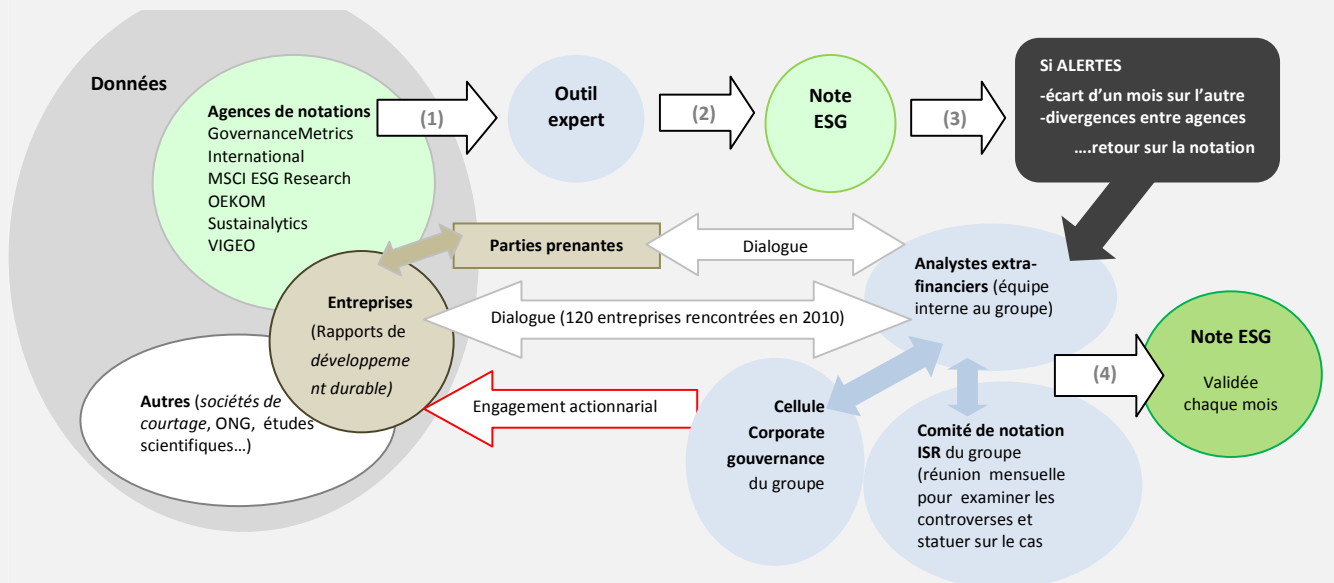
Données

Agences de notations
GovernanceMetrics International
MSCI ESG Research
OEKOM
Sustainalytics
VIGEO

(1)

Outil expert

(2)

Note ESG

(3)

Si ALERTES
-écart d'un mois sur l'autre
-divergences entre agences
....retour sur la notation

Parties prenantes

Dialogue

Analystes extra-financiers (équipe interne au groupe)

Entreprises
(Rapports de développement durable)

Dialogue (120 entreprises rencontrées en 2010)

Note ESG
Validée chaque mois

(4)

Autres (sociétés de courtage, ONG, études scientifiques…)

Engagement actionnarial

Cellule Corporate gouvernance du groupe

Comité de notation ISR du groupe (réunion mensuelle pour examiner les controverses et statuer sur le cas